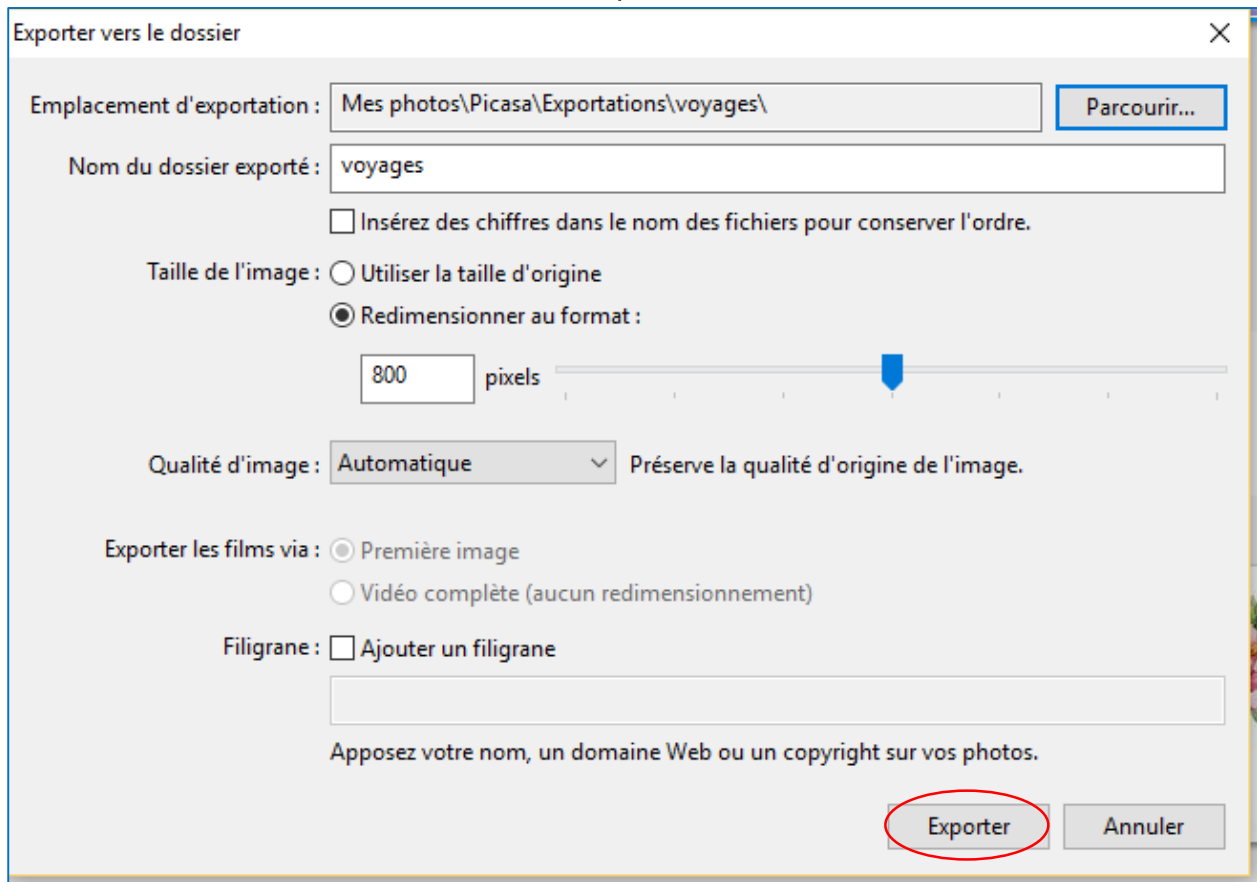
Exporter vers le dossier

×

Emplacement d'exportation : Mes photos\Picasa\Exportations\voyages\

Parcourir...

Nom du dossier exporté : voyages

Insérez des chiffres dans le nom des fichiers pour conserver l'ordre.

Taille de l'image : Utiliser la taille d'origine

Redimensionner au format :

800 pixels

Qualité d'image : Automatique

Préserve la qualité d'origine de l'image.

Exporter les films via : Première image

Vidéo complète (aucun redimensionnement)

Filigrane : Ajouter un filigrane

Apposez votre nom, un domaine Web ou un copyright sur vos photos.

Exporter

Annuler